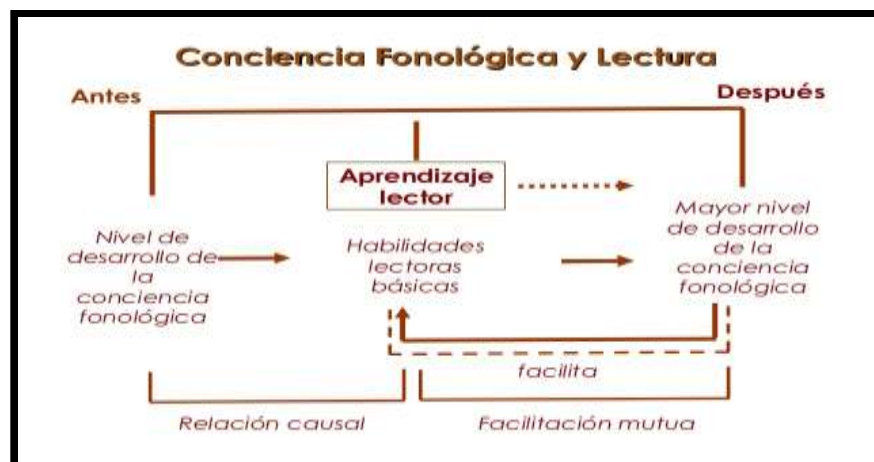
Conciencia Fonológica y Lectura

Antes

Después

Aprendizaje lector

Nivel de desarrollo de la conciencia fonológica

Habilidades lectoras básicas

Mayor nivel de desarrollo de la conciencia fonológica

facilita

Relación causal

Facilitación mutua